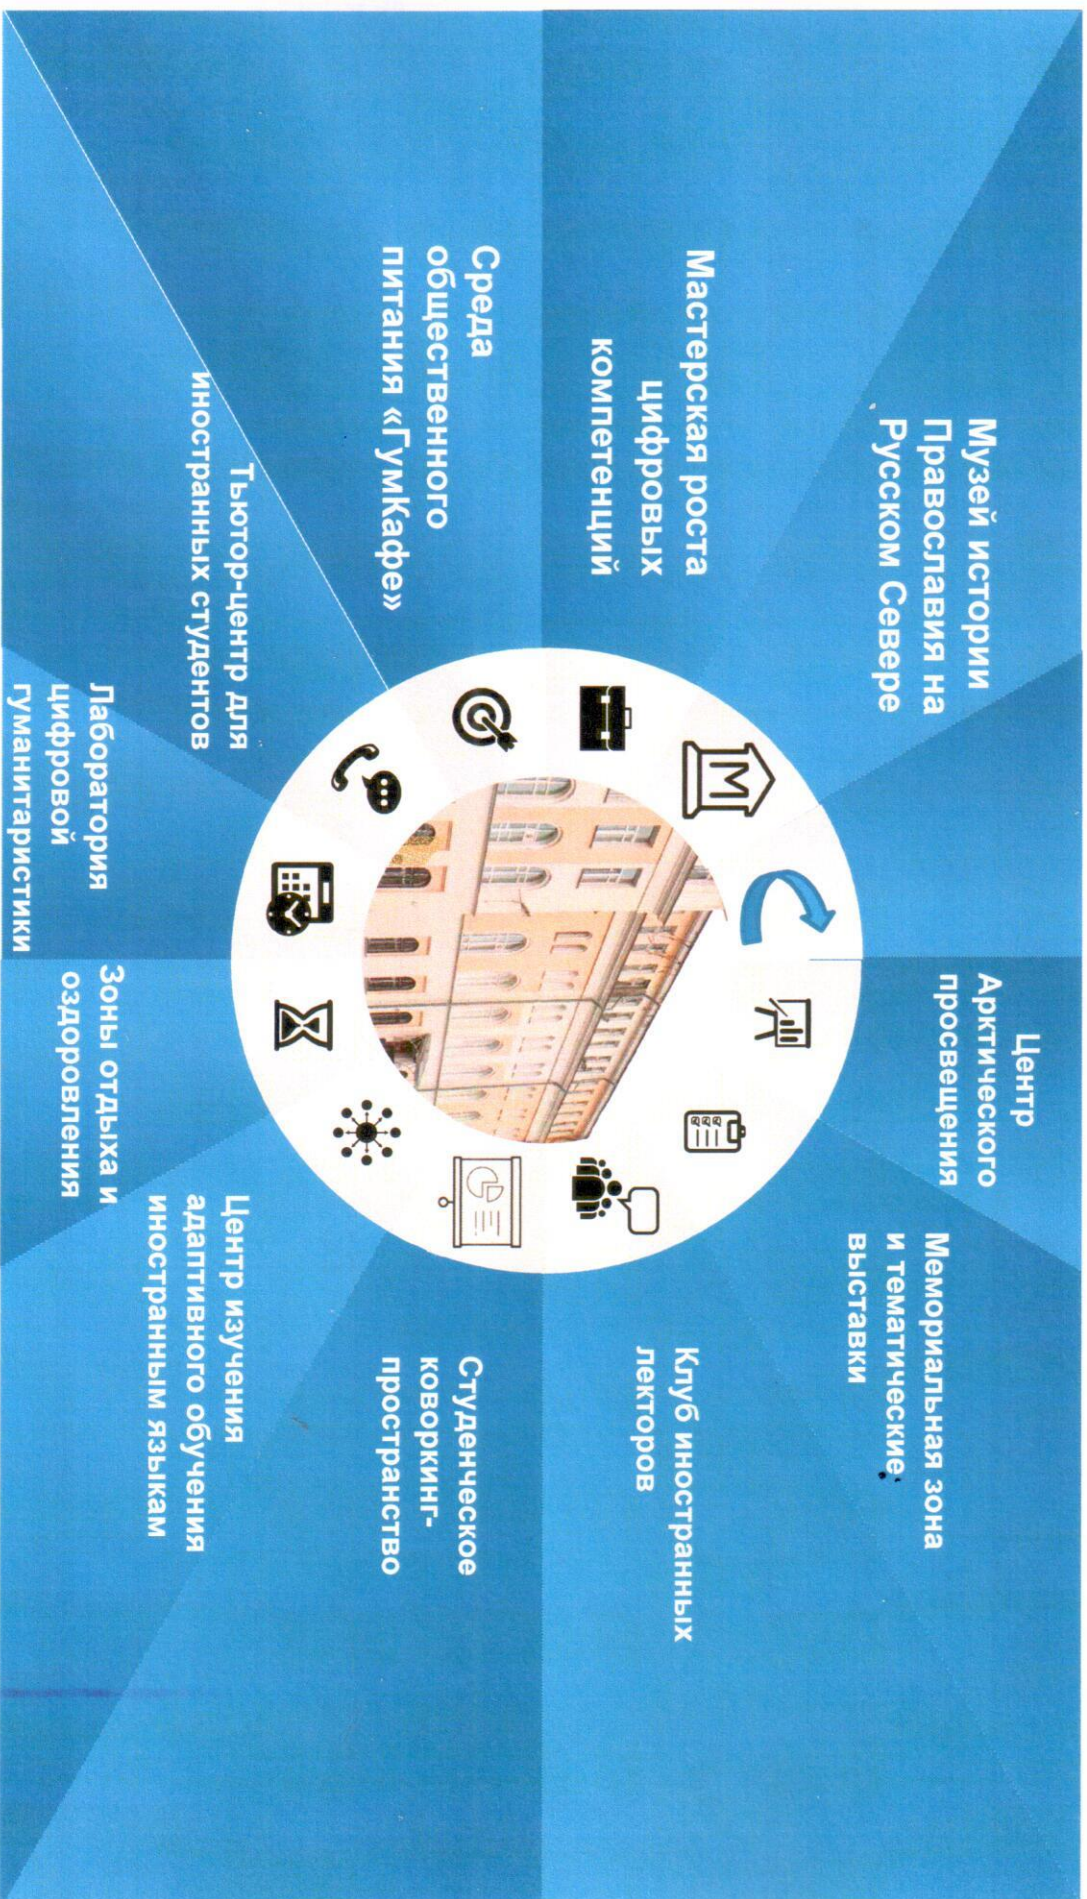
Музей истории Православия на Русском Севере

Мастерская роста цифровых компетенций

Среда общественного питания «ГумКафе»

Тьютор-центр для иностранных студентов

Лаборатория цифровой гуманитаристики

Центр Арктического просвещения

Мемориальная зона и тематические выставки

Клуб иностранных лекторов

Студенческое коворкинг-пространство

Центр изучения адаптивного обучения иностранным языкам

Зоны отдыха и оздоровления